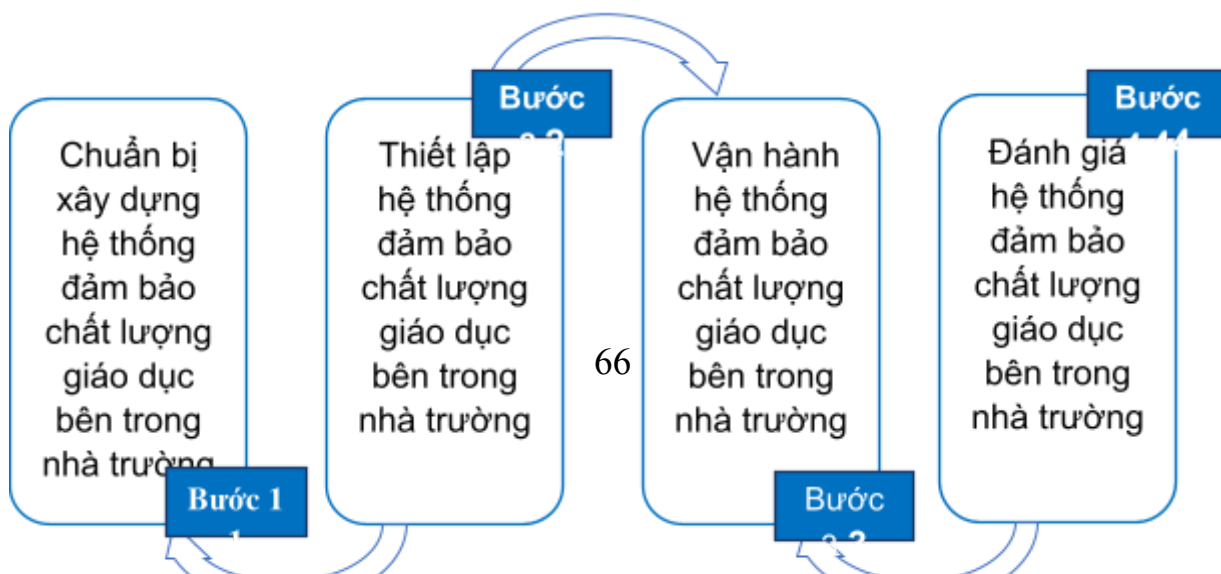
Chuẩn bị xây dựng hệ thống đảm bảo chất lượng giáo dục bên trong nhà trường

Bước 1 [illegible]

Bước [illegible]

Thiết lập hệ thống đảm bảo chất lượng giáo dục bên trong nhà trường

66

Vận hành hệ thống đảm bảo chất lượng giáo dục bên trong nhà trường

Bước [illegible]

Bước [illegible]

Đánh giá hệ thống đảm bảo chất lượng giáo dục bên trong nhà trường